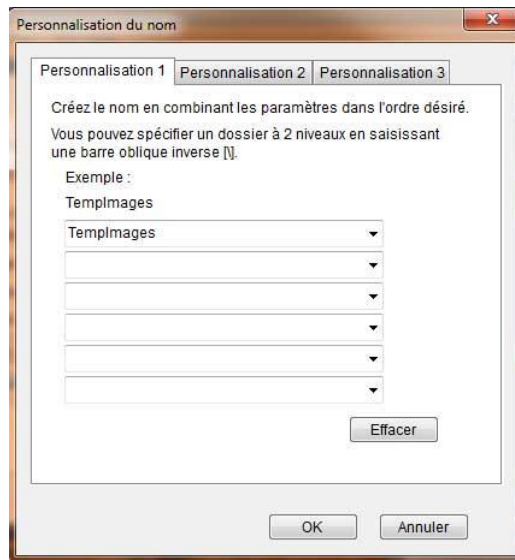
Personnalisation du nom

Personnalisation 1 | Personnalisation 2 | Personnalisation 3

Créez le nom en combinant les paramètres dans l'ordre désiré.

Vous pouvez spécifier un dossier à 2 niveaux en saisissant une barre oblique inverse [\].

Exemple :

TempImages

TempImages

Effacer

OK

Annuler